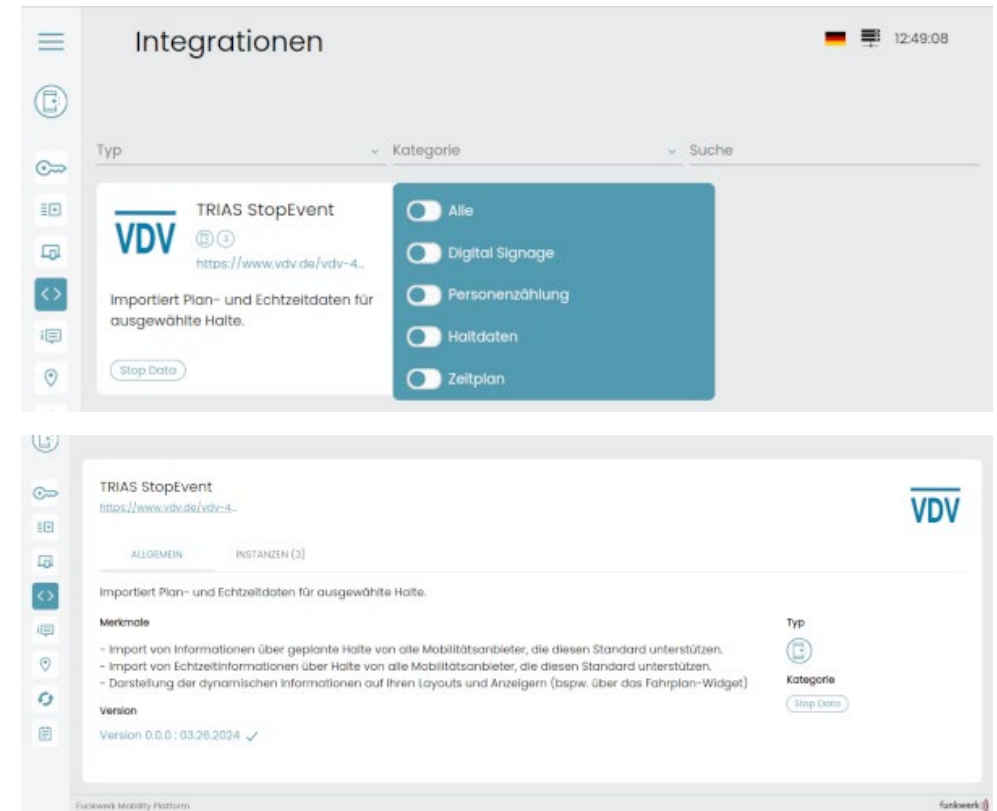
Integrationen

12:49:08

Typ

Kategorie

Suche

VDV

TRIAS StopEvent

3

https://www.vdv.de/vdv-4...

Importiert Plan- und Echtzeitdaten für ausgewählte Halte.

Stop Data

Alle

Digital Signage

Personenzählung

Haltdaten

Zeitplan

TRIAS StopEvent

https://www.vdv.de/vdv-4...

VDV

ALLGEMEIN

INSTANZEN (3)

Importiert Plan- und Echtzeitdaten für ausgewählte Halte.

Merkmale

- Import von Informationen über geplante Halte von alle Mobilitätsanbieter, die diesen Standard unterstützen.
- Import von Echtzeitinformationen über Halte von alle Mobilitätsanbieter, die diesen Standard unterstützen.
- Darstellung der dynamischen Informationen auf Ihren Layouts und Anzeigern (bspw. über das Fahrplan-Widget)

Typ

Kategorie

Stop Data

Version

Version 0.0.0 : 03.26.2024

Funkwerk Mobility Platform

funkwerk